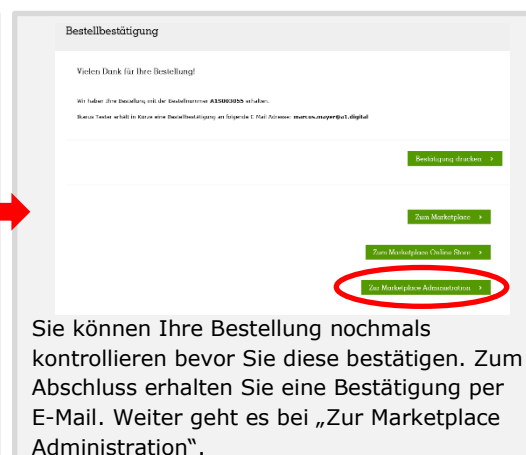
Bestellbestätigung

Vielen Dank für Ihre Bestellung!

Wir haben Ihre Bestellung mit der Bestellnummer A1SU83055 erhalten.

Bueno Tester erhält in Kürze eine Bestellbestätigung an folgende E-Mail Adresse: marcus.mayer@a1.digital

Bestätigung drucken ›

Zum Marketplace ›

Zum Marketplace Online Store ›

Zur Marketplace Administration ›

Sie können Ihre Bestellung nochmals kontrollieren bevor Sie diese bestätigen. Zum Abschluss erhalten Sie eine Bestätigung per E-Mail. Weiter geht es bei „Zur Marketplace Administration".